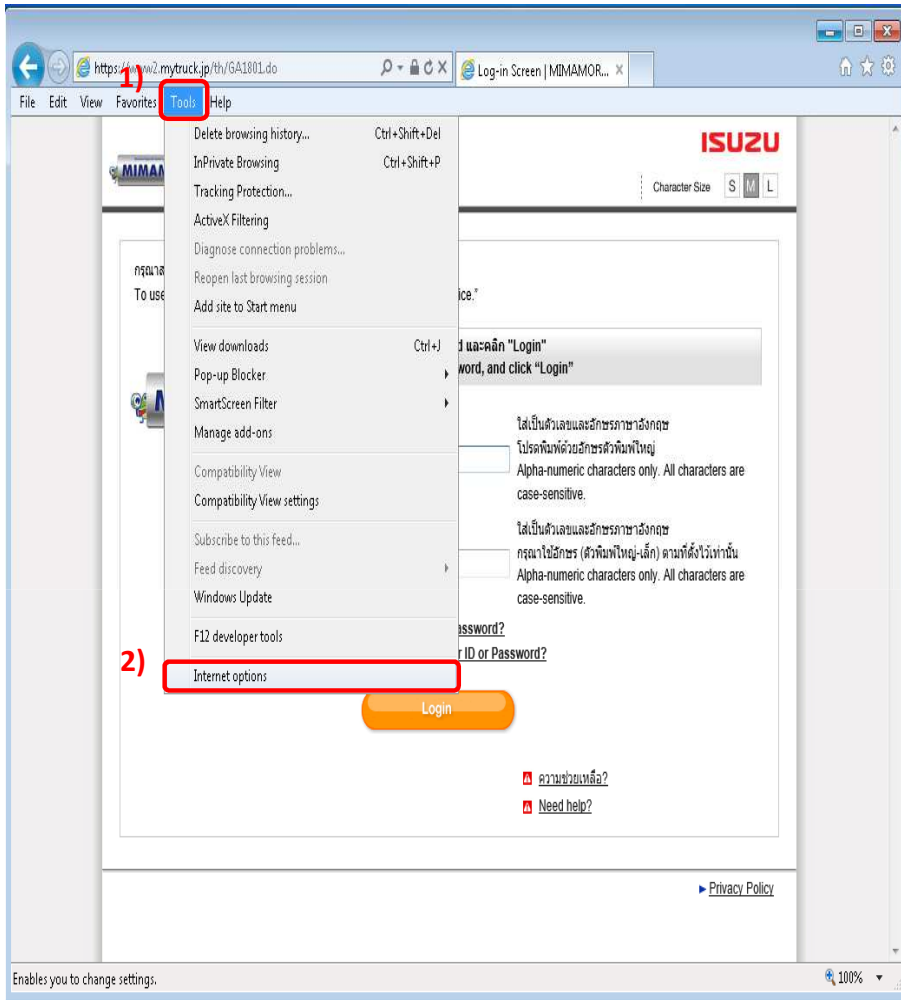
https://www2.mytruck.jp/th/GA1801.do

Log-in Screen | MIMAMOR...

1)

File Edit View Favorites Tools Help

Delete browsing history... Ctrl+Shift+Del
InPrivate Browsing Ctrl+Shift+P
Tracking Protection...
ActiveX Filtering
Diagnose connection problems...
Reopen last browsing session
Add site to Start menu

View downloads Ctrl+J
Pop-up Blocker
SmartScreen Filter
Manage add-ons

Compatibility View
Compatibility View settings

Subscribe to this feed...
Feed discovery
Windows Update

F12 developer tools

2)

Internet options

ISUZU

Character Size S M L

กรุณาส
To use

ice."

d และคลิก "Login"
word, and click "Login"

ใส่เป็นตัวเลขและอักษรภาษาอังกฤษ
โปรดพิมพ์ด้วยอักษรตัวพิมพ์ใหญ่
Alpha-numeric characters only. All characters are case-sensitive.

ใส่เป็นตัวเลขและอักษรภาษาอังกฤษ
กรุณาใช้อักษร (ตัวพิมพ์ใหญ่-เล็ก) ตามที่ตั้งไว้เท่านั้น
Alpha-numeric characters only. All characters are case-sensitive.

assword?
r ID or Password?

Login

ความช่วยเหลือ?
Need help?

Privacy Policy

Enables you to change settings.

100%